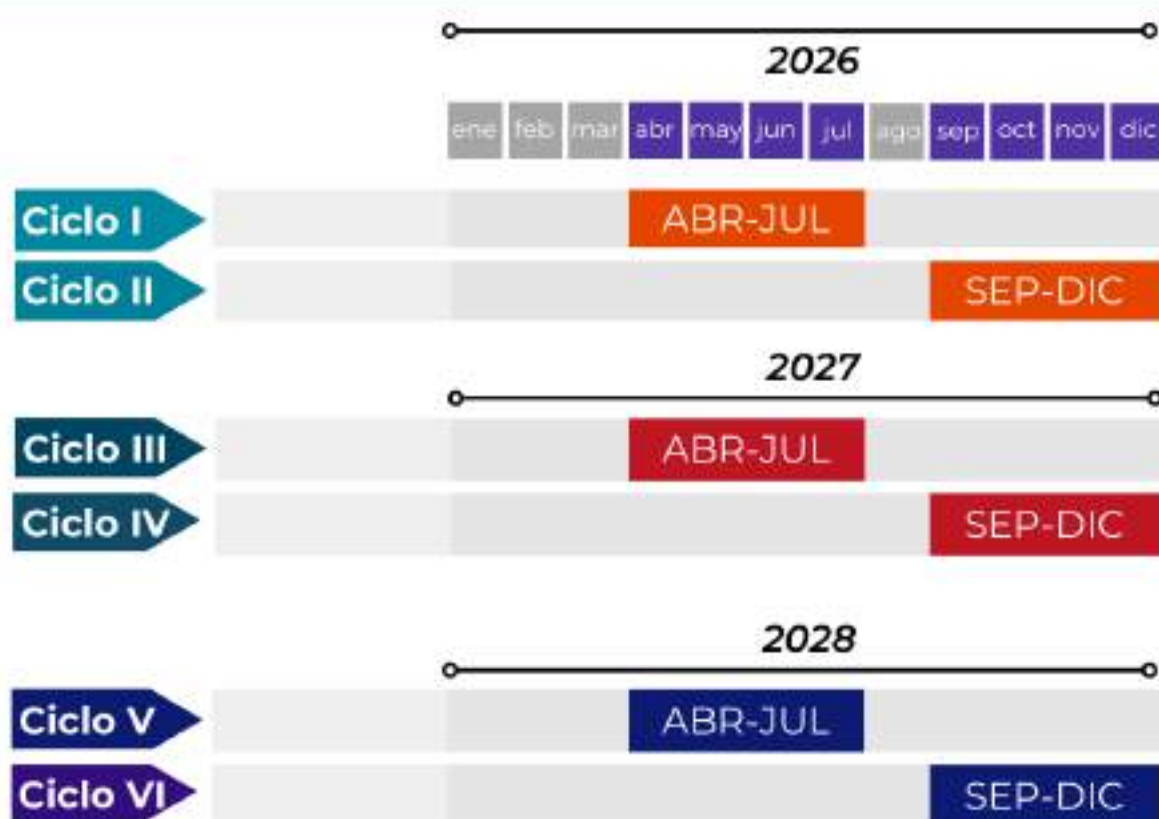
2026

| ene | feb | mar | abr | may | jun | jul | ago | sep | oct | nov | dic |
|---|---|---|---|---|---|---|---|---|---|---|---|

Ciclo I ABR-JUL

Ciclo II SEP-DIC

2027

Ciclo III ABR-JUL

Ciclo IV SEP-DIC

2028

Ciclo V ABR-JUL

Ciclo VI SEP-DIC